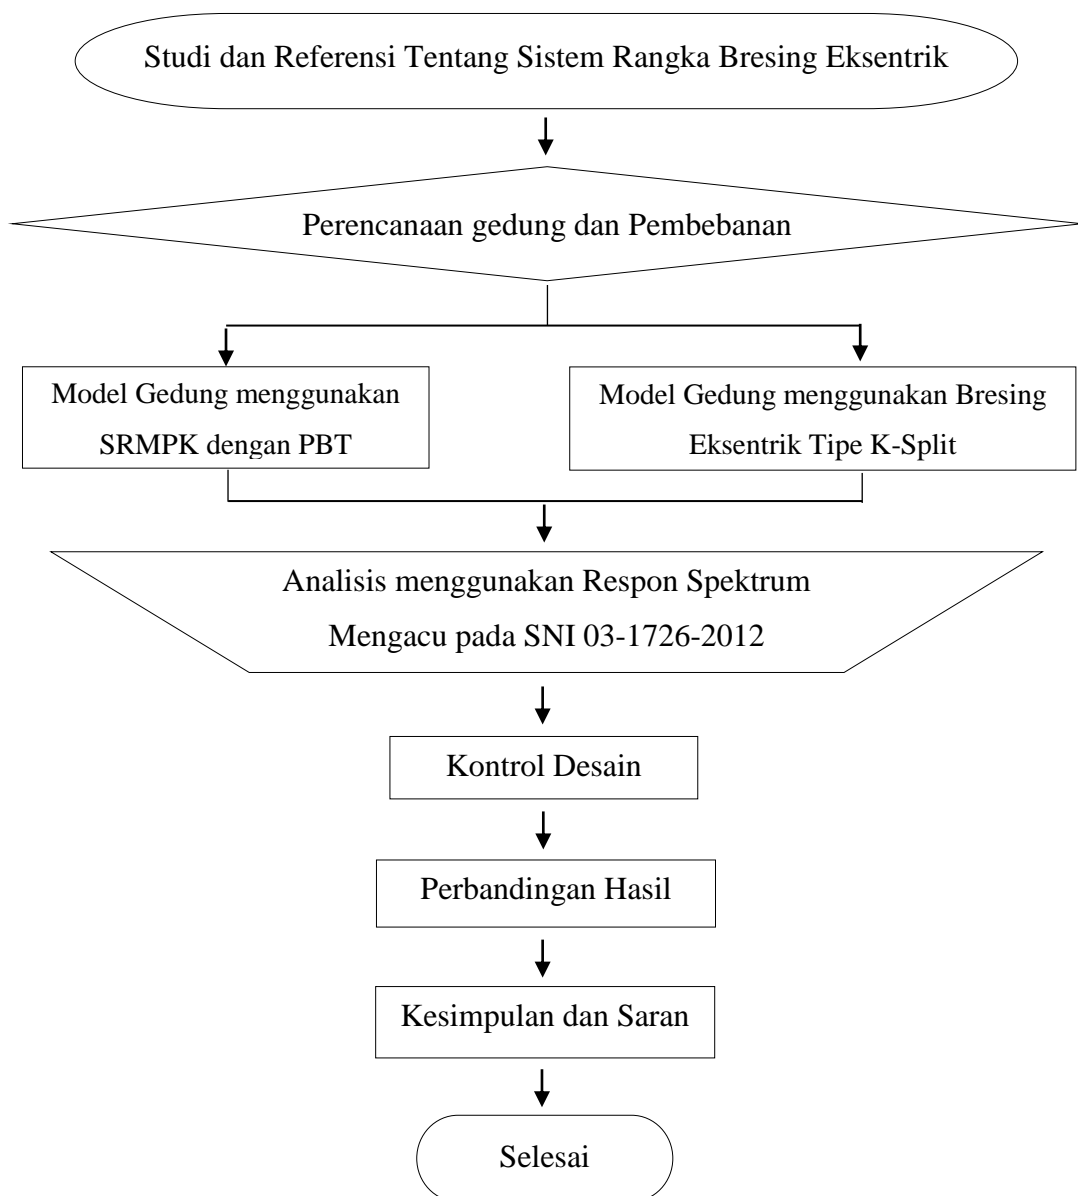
Studi dan Referensi Tentang Sistem Rangka Bresing Eksentrik

Perencanaan gedung dan Pembebanan

Model Gedung menggunakan SRMPK dengan PBT

Model Gedung menggunakan Bresing Eksentrik Tipe K-Split

Analisis menggunakan Respon Spektrum Mengacu pada SNI 03-1726-2012

Kontrol Desain

Perbandingan Hasil

Kesimpulan dan Saran

Selesai